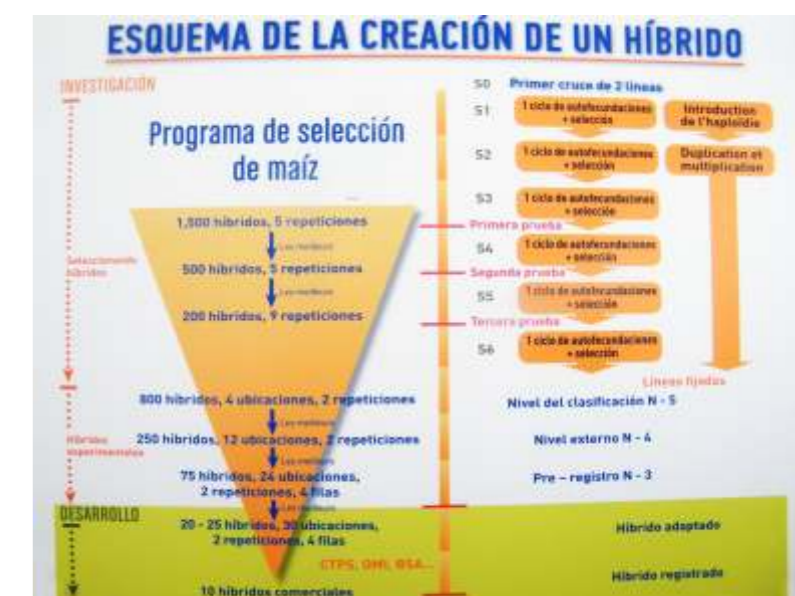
ESQUEMA DE LA CREACIÓN DE UN HÍBRIDO

INVESTIGACIÓN

Programa de selección de maíz

1,500 híbridos, 5 repeticiones

Los mejores

500 híbridos, 5 repeticiones

Los mejores

200 híbridos, 9 repeticiones

Selecciones híbridos

800 híbridos, 4 ubicaciones, 2 repeticiones

Los mejores

250 híbridos, 12 ubicaciones, 2 repeticiones

Los mejores

75 híbridos, 24 ubicaciones, 2 repeticiones, 4 filas

Los mejores

Híbridos experimentales

DESARROLLO

20 - 25 híbridos, 30 ubicaciones, 2 repeticiones, 4 filas

CTPS, OMI, BSA...

10 híbridos comerciales

S0 Primer cruce de 2 líneas

S1 1 ciclo de autofecundaciones + selección

Introduction de l'haploïdie

S2 1 ciclo de autofecundaciones + selección

Duplication et multiplication

S3 1 ciclo de autofecundaciones + selección

Primera prueba

S4 1 ciclo de autofecundaciones + selección

Segunda prueba

S5 1 ciclo de autofecundaciones + selección

Tercera prueba

S6 1 ciclo de autofecundaciones + selección

Líneas fijadas

Nivel del clasificación N - 5

Nivel externo N - 4

Pre - registro N - 3

Híbrido adaptado

Híbrido registrado